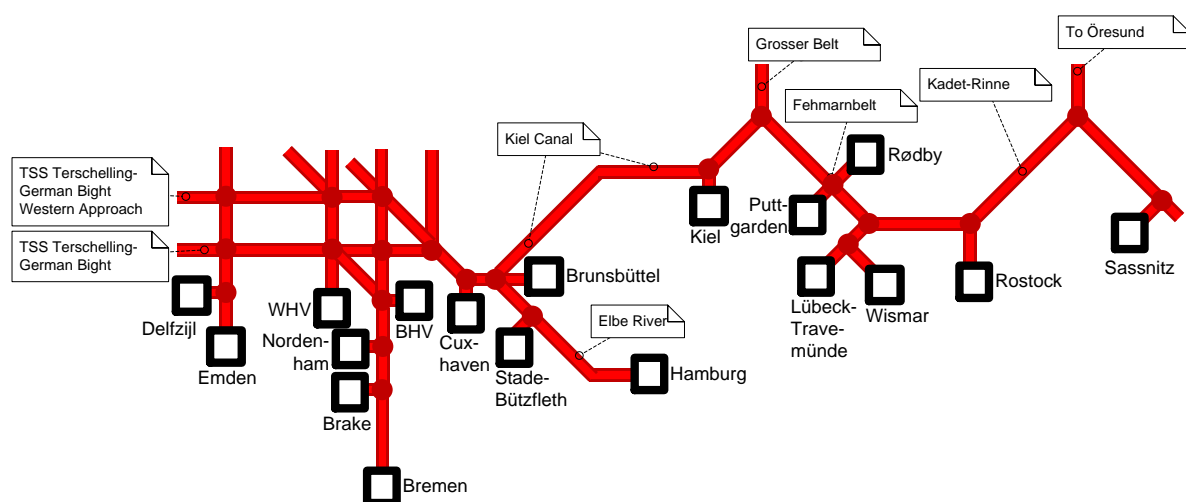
Grosser Belt

To Öresund

Kadet-Rinne

Fehmarnbelt

Kiel Canal

Rødby

TSS Terschelling-German Bight Western Approach

TSS Terschelling-German Bight

Puttgarden

Kiel

Rostock

Sassnitz

Brunsbüttel

Lübeck-Travemünde

Wismar

WHV

BHV

Delfzijl

Nordenham

Cuxhaven

Elbe River

Emden

Stade-Bützfleth

Hamburg

Brake

Bremen